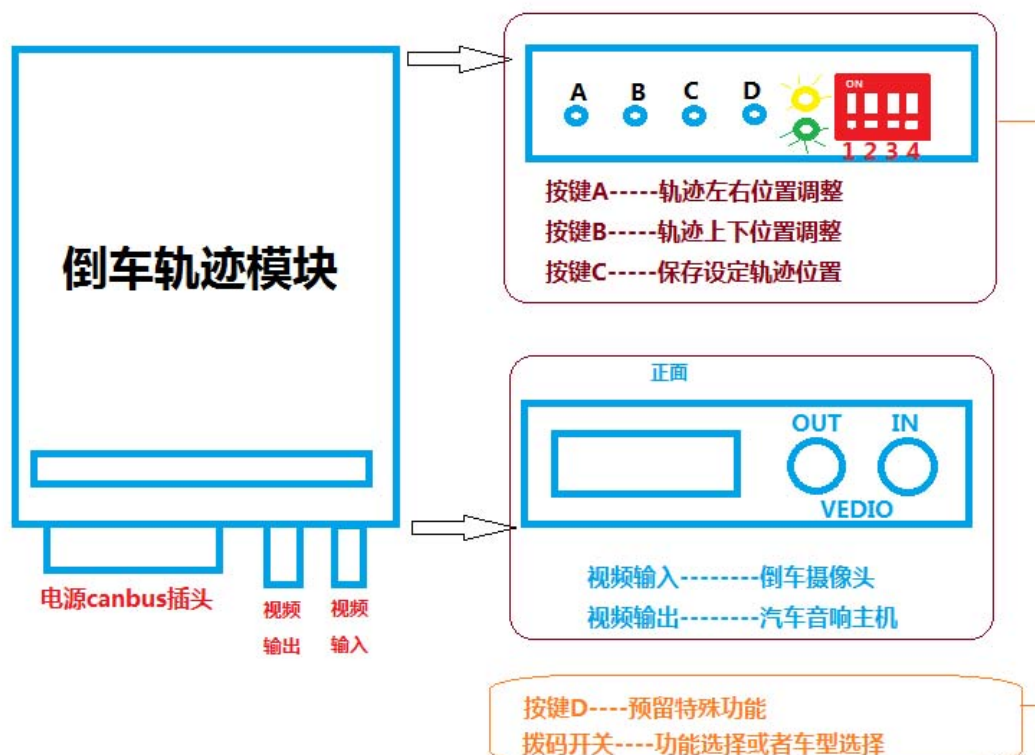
倒车轨迹模块

A B C D

ON

1 2 3 4

按键A-----轨迹左右位置调整
按键B-----轨迹上下位置调整
按键C-----保存设定轨迹位置

正面

OUT IN

VEDIO

视频输入--------倒车摄像头
视频输出--------汽车音响主机

电源canbus插头

视频输出

视频输入

按键D----预留特殊功能
拨码开关----功能选择或者车型选择